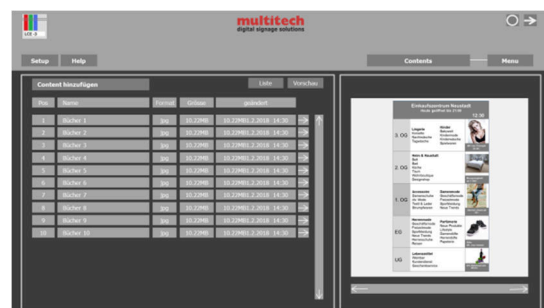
multitech
digital signage solutions

Setup Help

Contents Menu

Content hinzufügen

Liste Vorschau

| Pos | Name | Format | Grösse | geändert |
|---|---|---|---|---|
| 1 | Bücher 1 | jpg | 10.22MB | 10.22MB1.2.2018 14:30 |
| 2 | Bücher 2 | jpg | 10.22MB | 10.22MB1.2.2018 14:30 |
| 3 | Bücher 3 | jpg | 10.22MB | 10.22MB1.2.2018 14:30 |
| 4 | Bücher 4 | jpg | 10.22MB | 10.22MB1.2.2018 14:30 |
| 5 | Bücher 5 | jpg | 10.22MB | 10.22MB1.2.2018 14:30 |
| 6 | Bücher 6 | jpg | 10.22MB | 10.22MB1.2.2018 14:30 |
| 7 | Bücher 7 | jpg | 10.22MB | 10.22MB1.2.2018 14:30 |
| 8 | Bücher 8 | jpg | 10.22MB | 10.22MB1.2.2018 14:30 |
| 9 | Bücher 9 | jpg | 10.22MB | 10.22MB1.2.2018 14:30 |
| 10 | Bücher 10 | jpg | 10.22MB | 10.22MB1.2.2018 14:30 |

Einkaufszentrum Neustadt
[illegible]

12:30

3. OG
2. OG
1. OG
EG
UG

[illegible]